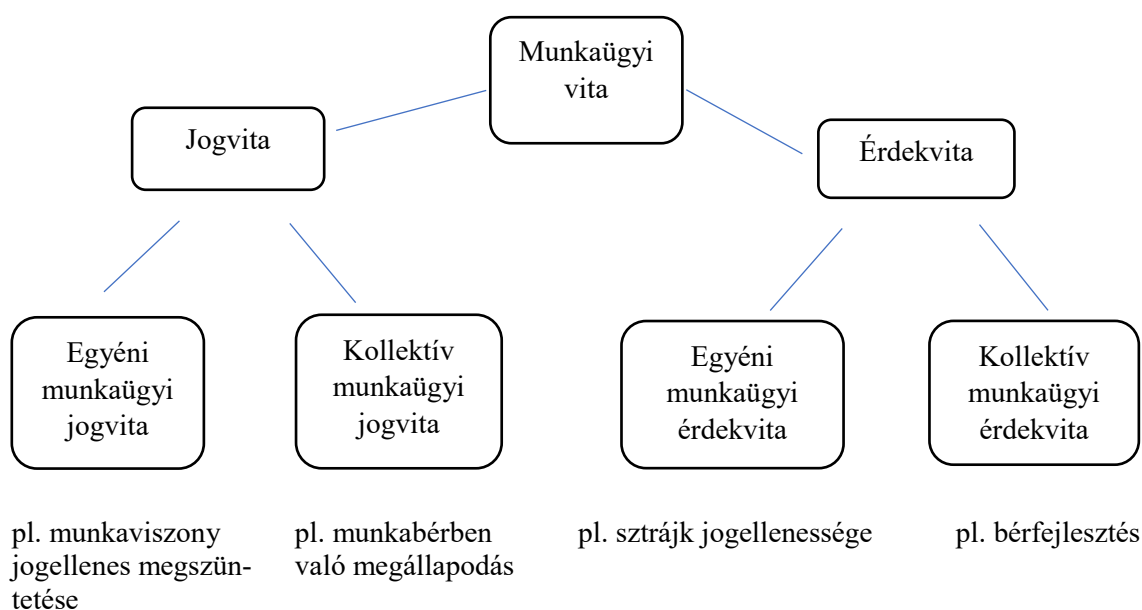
Munkaügyi vita

Jogvita

Érdekvita

Egyéni munkaügyi jogvita

Kollektív munkaügyi jogvita

Egyéni munkaügyi érdekvita

Kollektív munkaügyi érdekvita

pl. munkaviszony jogellenes megszüntetése

pl. munkabérben való megállapodás

pl. sztrájk jogellenessége

pl. bérfejlesztés